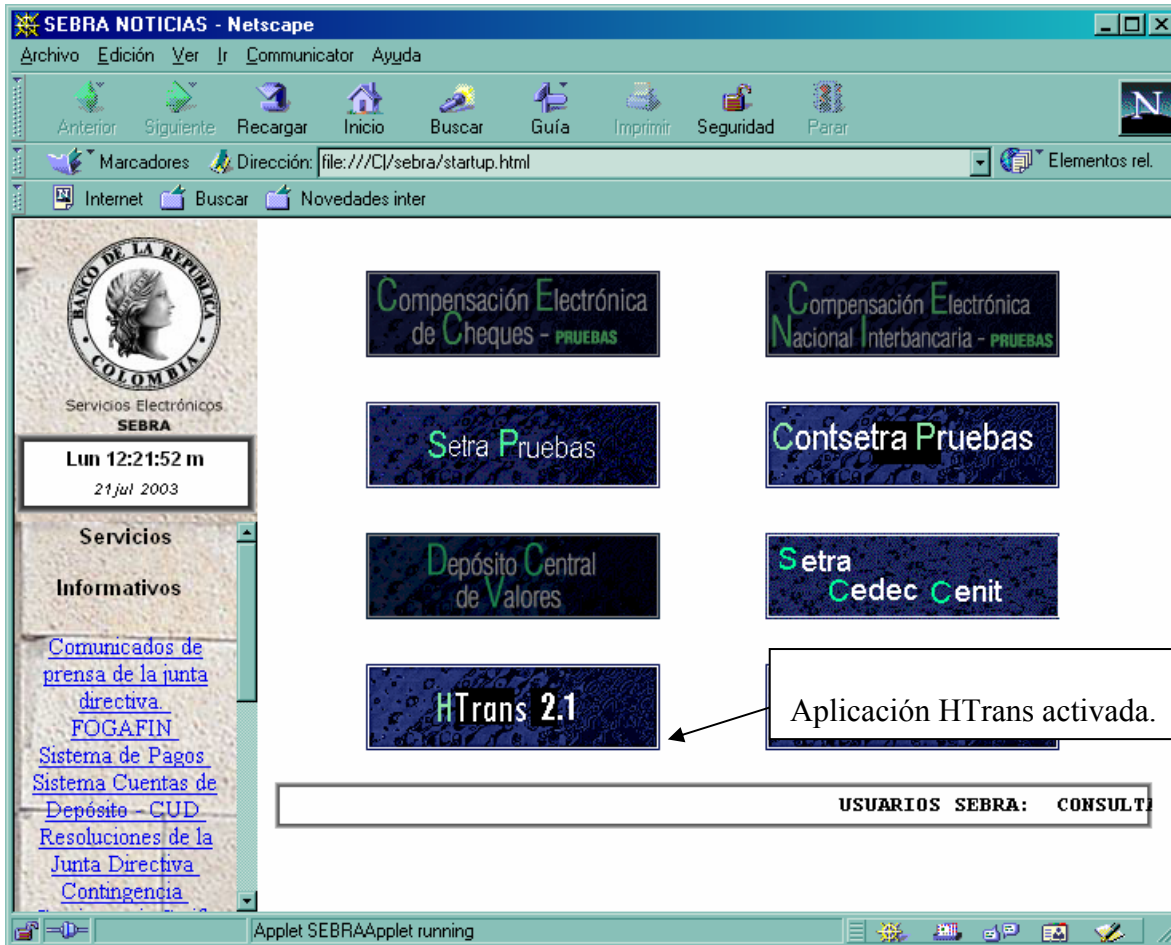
SEBRA NOTICIAS - Netscape

Archivo Edición Ver Ir Communicator Ayuda

Anterior Siguiente Recargar Inicio Buscar Guía Imprimir Seguridad Parar

Marcadores Dirección: file:///C|/sebra/startup.html Elementos rel.

Internet Buscar Novedades inter

BANCO DE LA REPUBLICA COLOMBIA

Servicios Electrónicos SEBRA

Lun 12:21:52 m

21 jul 2003

Servicios

Informativos

Comunicados de prensa de la junta directiva.

FOGAFIN

Sistema de Pagos

Sistema Cuentas de Depósito - CUD

Resoluciones de la Junta Directiva

Contingencia

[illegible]

Compensación Electrónica de Cheques - PRUEBAS

Compensación Electrónica Nacional Interbancaria - PRUEBAS

Setra Pruebas

Contsetra Pruebas

Depósito Central de Valores

Setra Cedec Cenit

HTrans 2.1

Aplicación HTrans activada.

USUARIOS SEBRA: CONSULTA

Applet SEBRAApplet running